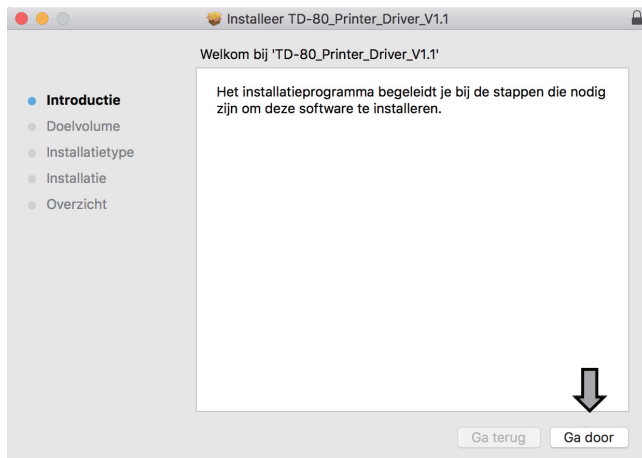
Installeer TD-80_Printer_Driver_V1.1

Welkom bij 'TD-80_Printer_Driver_V1.1'

Introductie
Doelvolume
Installatietype
Installatie
Overzicht

Het installatieprogramma begeleidt je bij de stappen die nodig zijn om deze software te installeren.

Ga terug
Ga door